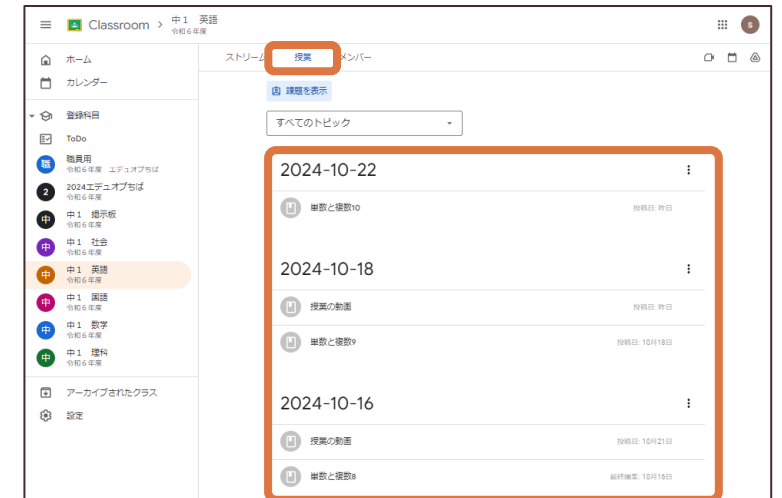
Classroom > 中１ 英語
令和６年度

S

ホーム

カレンダー

登録科目

ToDo

職 職員用
令和６年度 エデュオプちば

2 2024エデュオプちば
令和６年度

中 中１ 掲示板
令和６年度

中 中１ 社会
令和６年度

中 中１ 英語
令和６年度

中 中１ 国語
令和６年度

中 中１ 数学
令和６年度

中 中１ 理科
令和６年度

アーカイブされたクラス

設定

ストリーム 授業 メンバー

課題を表示

すべてのトピック

2024-10-22

単数と複数10 投稿日: 昨日

2024-10-18

授業の動画 投稿日: 昨日

単数と複数9 投稿日: 10月18日

2024-10-16

授業の動画 投稿日: 10月21日

単数と複数8 最終編集: 10月16日